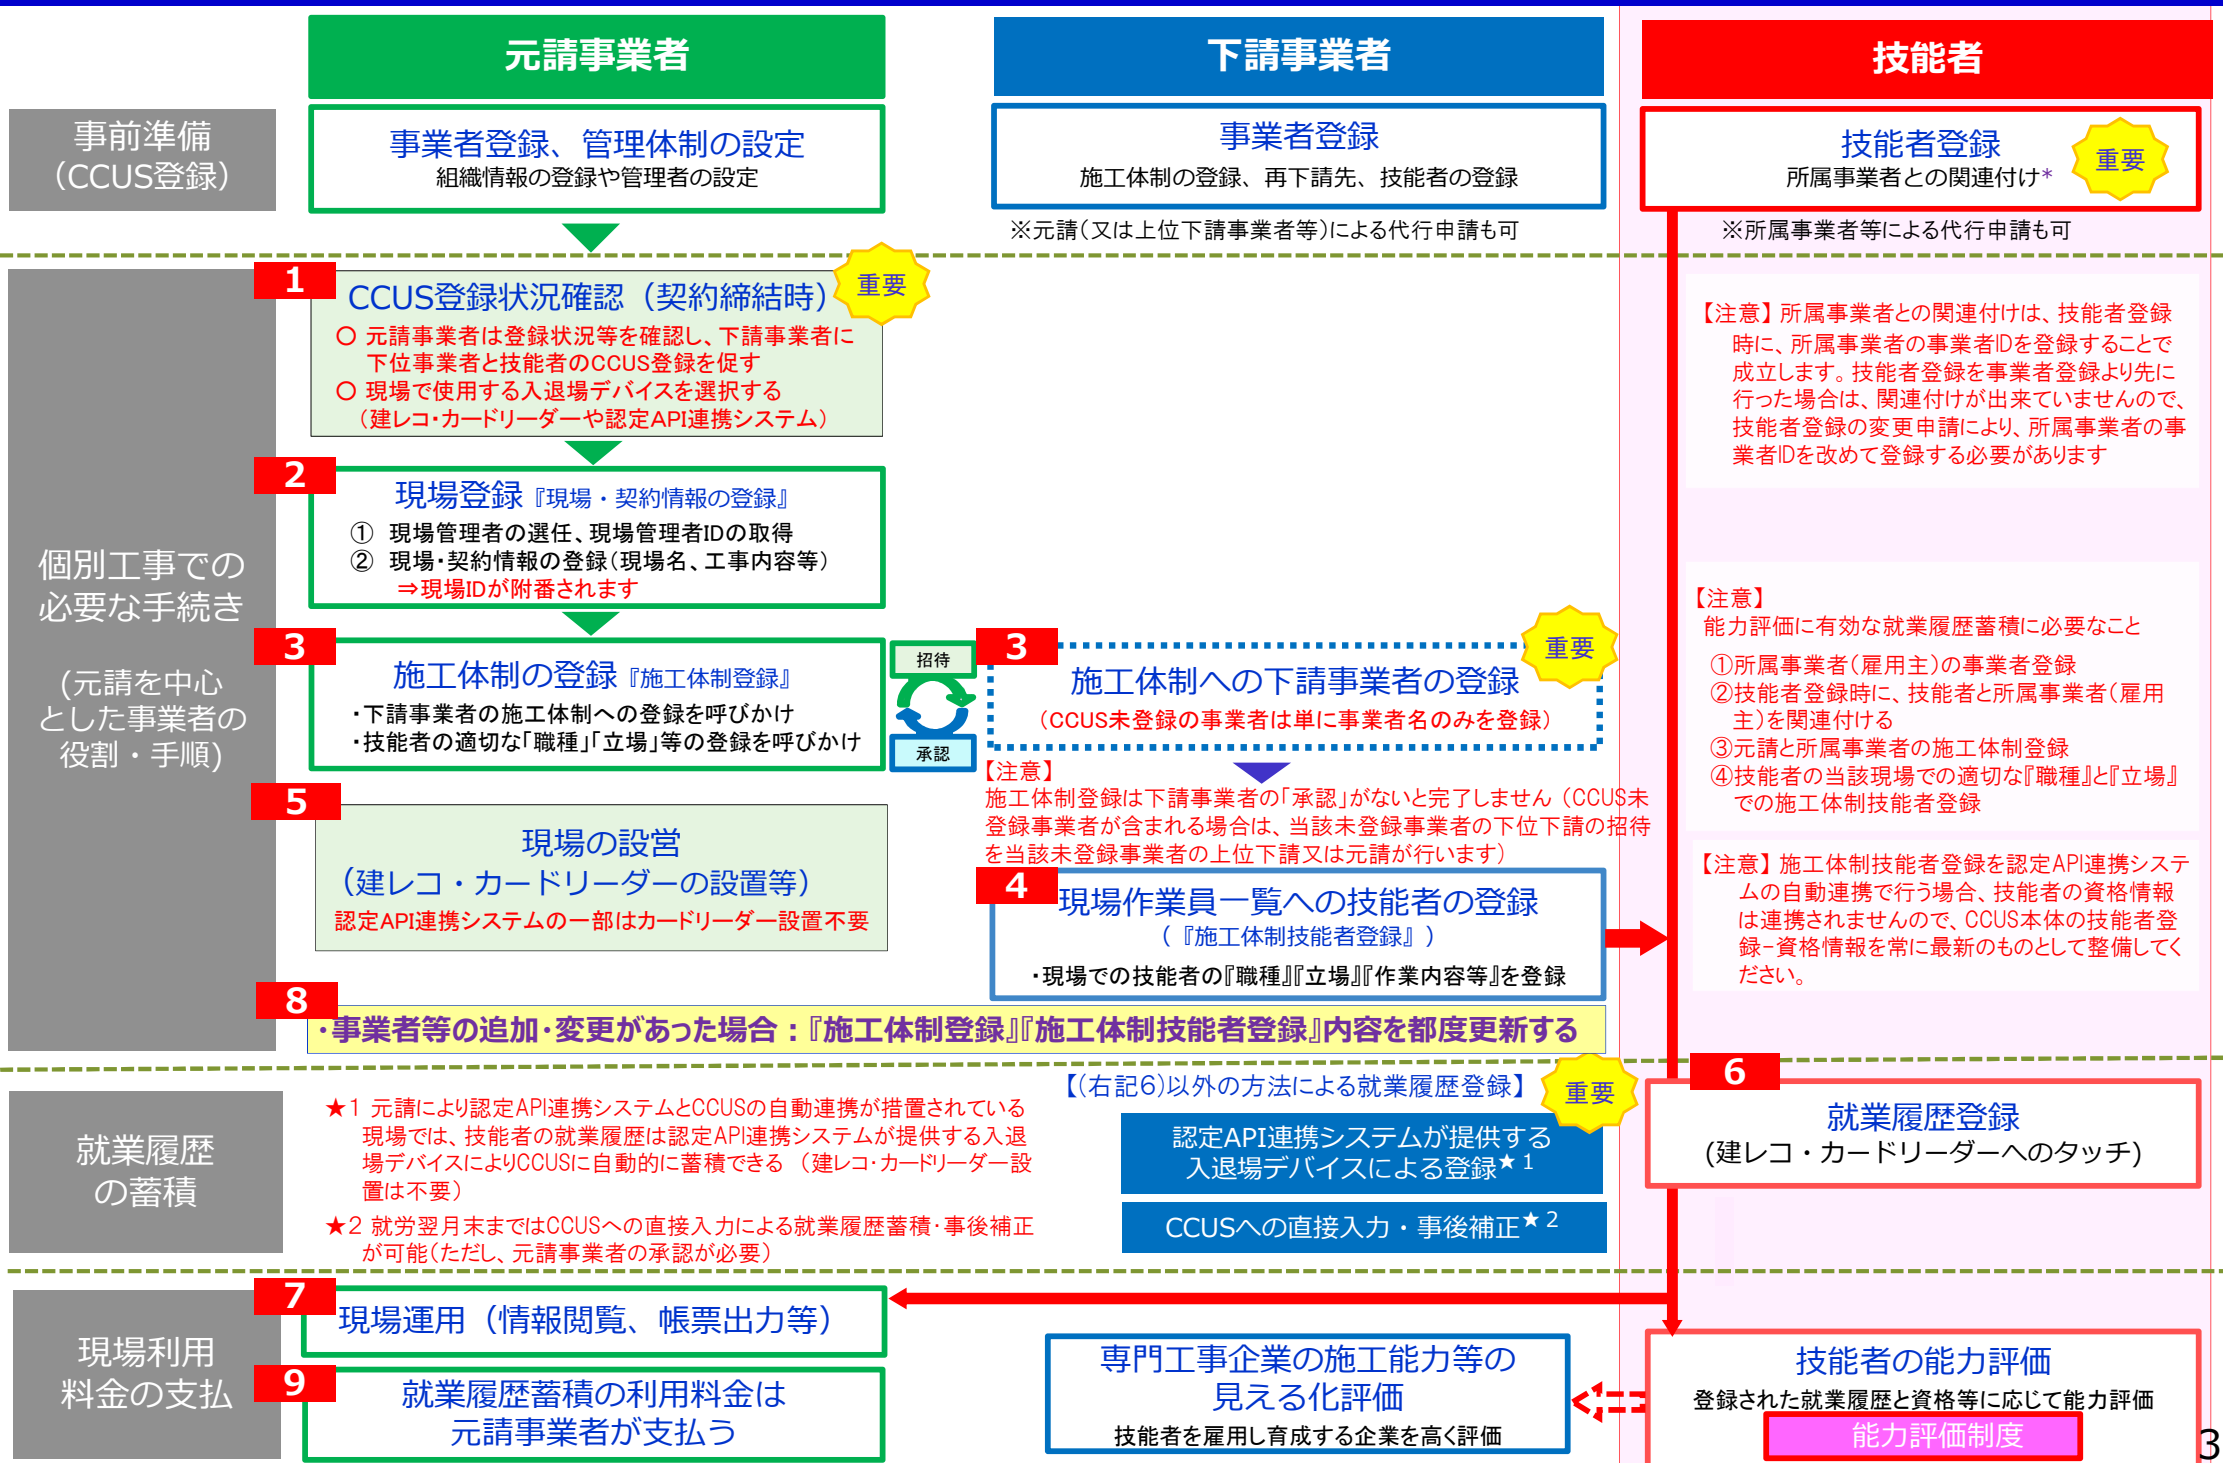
元請事業者

下請事業者

技能者

事前準備（CCUS登録）

事業者登録、管理体制の設定
組織情報の登録や管理者の設定

事業者登録
施工体制の登録、再下請先、技能者の登録
※元請（又は上位下請事業者等）による代行申請も可

技能者登録
所属事業者との関連付け*
重要
※所属事業者等による代行申請も可

個別工事での必要な手続き
（元請を中心とした事業者の役割・手順）

1
CCUS登録状況確認（契約締結時）
重要
○ 元請事業者は登録状況等を確認し、下請事業者に下位事業者と技能者のCCUS登録を促す
○ 現場で使用する入退場デバイスを選択する（建レコ･カードリーダーや認定API連携システム）

2
現場登録『現場・契約情報の登録』
① 現場管理者の選任、現場管理者IDの取得
② 現場･契約情報の登録（現場名、工事内容等）
⇒現場IDが附番されます

3
施工体制の登録『施工体制登録』
・下請事業者の施工体制への登録を呼びかけ
・技能者の適切な「職種」「立場」等の登録を呼びかけ

招待
承認

3
施工体制への下請事業者の登録
（CCUS未登録の事業者は単に事業者名のみを登録）
重要

【注意】
施工体制登録は下請事業者の「承認」がないと完了しません（CCUS未登録事業者が含まれる場合は、当該未登録事業者の下位下請の招待を当該未登録事業者の上位下請又は元請が行います）

5
現場の設営
（建レコ・カードリーダーの設置等）
認定API連携システムの一部はカードリーダー設置不要

4
現場作業員一覧への技能者の登録
（『施工体制技能者登録』）
・現場での技能者の『職種』『立場』『作業内容等』を登録

8
・事業者等の追加･変更があった場合：『施工体制登録』『施工体制技能者登録』内容を都度更新する

【注意】所属事業者との関連付けは、技能者登録時に、所属事業者の事業者IDを登録することで成立します。技能者登録を事業者登録より先に行った場合は、関連付けが出来ていませんので、技能者登録の変更申請により、所属事業者の事業者IDを改めて登録する必要があります

【注意】
能力評価に有効な就業履歴蓄積に必要なこと
①所属事業者（雇用主）の事業者登録
②技能者登録時に、技能者と所属事業者（雇用主）を関連付ける
③元請と所属事業者の施工体制登録
④技能者の当該現場での適切な『職種』と『立場』での施工体制技能者登録

【注意】施工体制技能者登録を認定API連携システムの自動連携で行う場合、技能者の資格情報は連携されませんので、CCUS本体の技能者登録−資格情報を常に最新のものとして整備してください。

就業履歴の蓄積

★1 元請により認定API連携システムとCCUSの自動連携が措置されている現場では、技能者の就業履歴は認定API連携システムが提供する入退場デバイスによりCCUSに自動的に蓄積できる（建レコ･カードリーダー設置は不要）
★2 就労翌月末まではCCUSへの直接入力による就業履歴蓄積･事後補正が可能（ただし、元請事業者の承認が必要）

【（右記6）以外の方法による就業履歴登録】
重要
認定API連携システムが提供する入退場デバイスによる登録★1
CCUSへの直接入力・事後補正★2

6
就業履歴登録
（建レコ・カードリーダーへのタッチ）

現場利用料金の支払

7
現場運用（情報閲覧、帳票出力等）

9
就業履歴蓄積の利用料金は元請事業者が支払う

専門工事企業の施工能力等の見える化評価
技能者を雇用し育成する企業を高く評価

技能者の能力評価
登録された就業履歴と資格等に応じて能力評価
能力評価制度

3